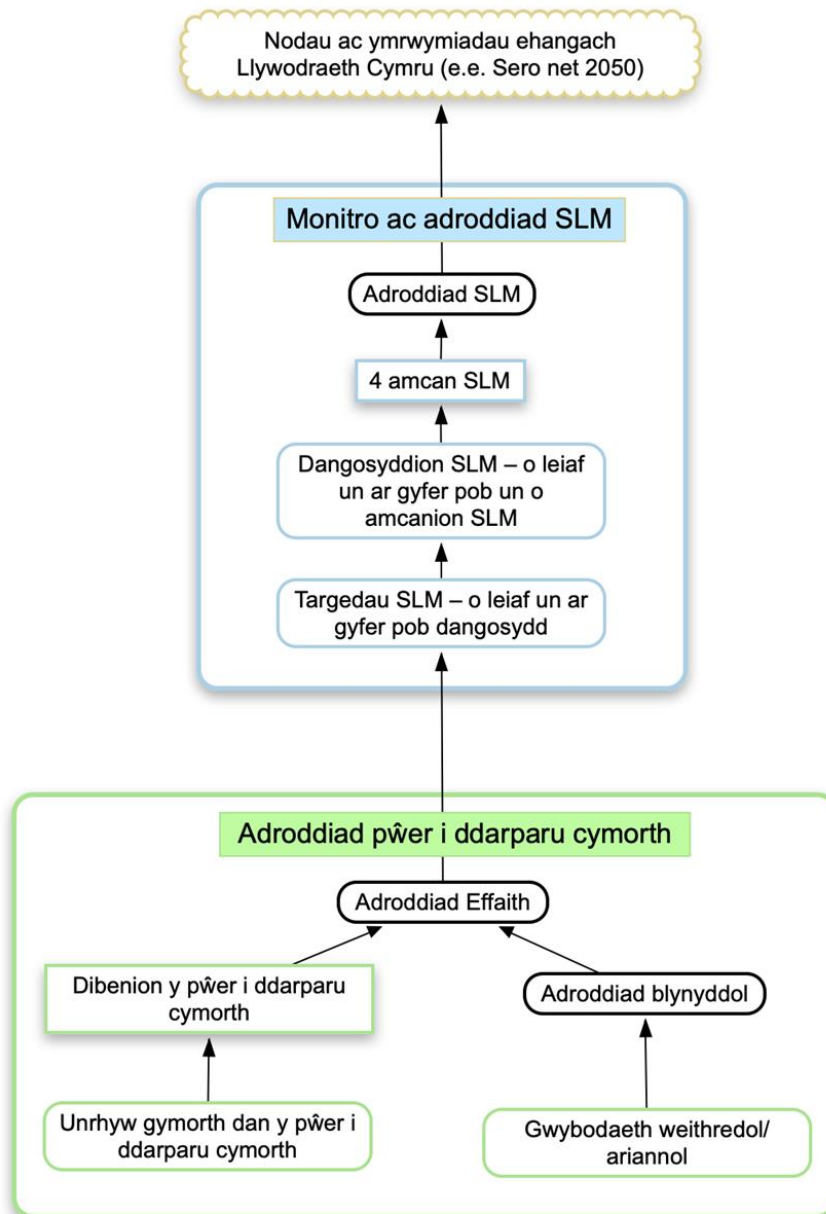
Nodau ac ymrwymiadau ehangach Llywodraeth Cymru (e.e. Sero net 2050)

Monitro ac adroddiad SLM

Adroddiad SLM

4 amcan SLM

Dangosyddion SLM – o leiaf un ar gyfer pob un o amcanion SLM

Targedau SLM – o leiaf un ar gyfer pob dangosydd

Adroddiad pŵer i ddarparu cymorth

Adroddiad Effaith

Dibenion y pŵer i ddarparu cymorth

Adroddiad blynyddol

Unrhyw gymorth dan y pŵer i ddarparu cymorth

Gwybodaeth weithredol/ ariannol